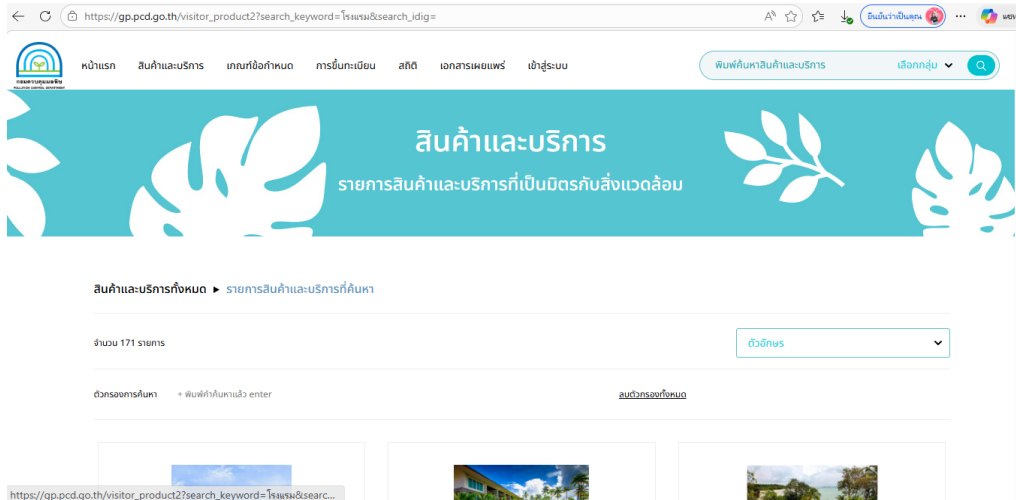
https://gp.pcd.go.th/visitor_product2?search_keyword=โรงแรม&search_idig=

ยืนยันว่าเป็นคุณ

กรมควบคุมมลพิษ
POLLUTION CONTROL DEPARTMENT

หน้าแรก สินค้าและบริการ เกณฑ์ข้อกำหนด การขึ้นทะเบียน สถิติ เอกสารเผยแพร่ เข้าสู่ระบบ

พิมพ์ค้นหาสินค้าและบริการ เลือกกลุ่ม

สินค้าและบริการ
รายการสินค้าและบริการที่เป็นมิตรกับสิ่งแวดล้อม

สินค้าและบริการทั้งหมด ▸ รายการสินค้าและบริการที่ค้นหา

จำนวน 171 รายการ

ตัวอักษร

ตัวกรองการค้นหา • พิมพ์คำค้นหาแล้ว enter

ลบตัวกรองทั้งหมด

https://gp.pcd.go.th/visitor_product2?search_keyword=โรงแรม&searc...